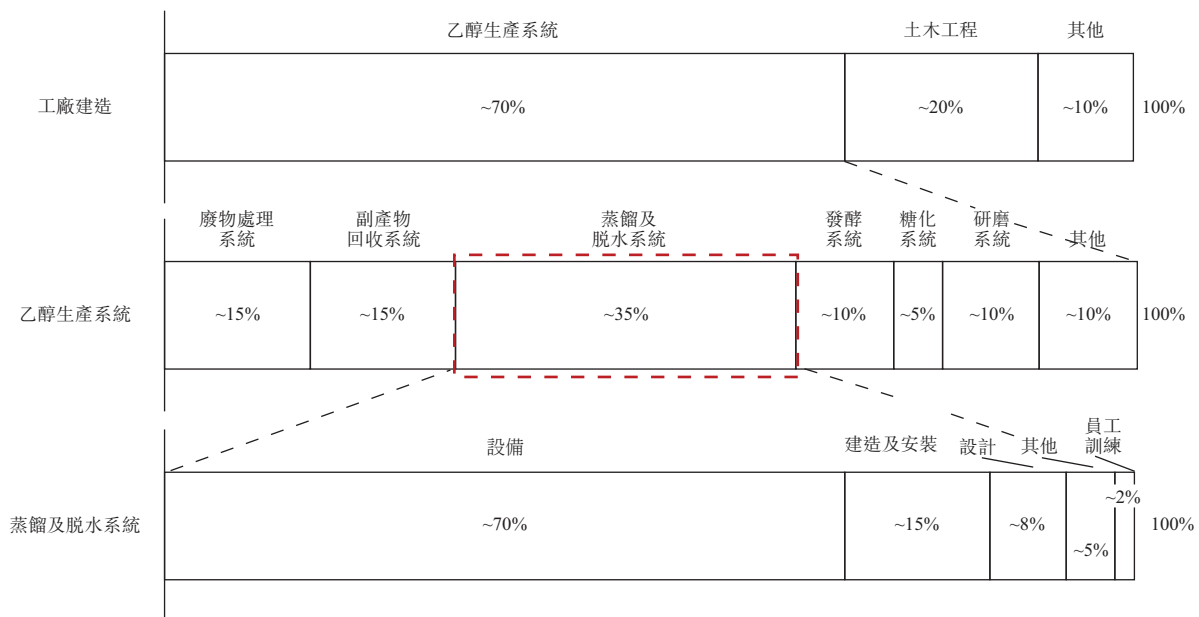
乙醇生產系統 土木工程 其他

工廠建造 ~70% ~20% ~10% 100%

廢物處理系統 副產物回收系統 蒸餾及脫水系統 發酵系統 糖化系統 研磨系統 其他

乙醇生產系統 ~15% ~15% ~35% ~10% ~5% ~10% ~10% 100%

設備 建造及安裝 設計 其他 員工訓練

蒸餾及脫水系統 ~70% ~15% ~8% ~5% ~2% 100%